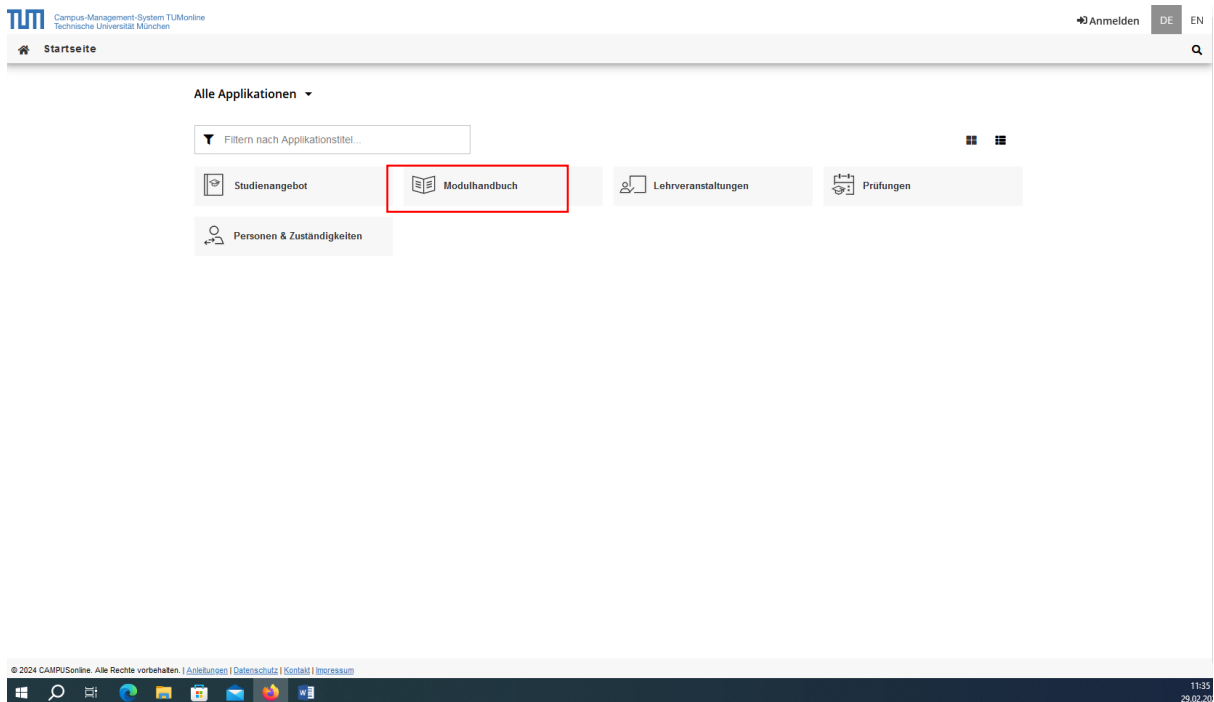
TUM Campus-Management-System TUMonline
Technische Universität München

Anmelden DE EN

Startseite

Alle Applikationen

Filtern nach Applikationstitel...

Studienangebot

Modulhandbuch

Lehrveranstaltungen

Prüfungen

Personen & Zuständigkeiten

© 2024 CAMPUSonline. Alle Rechte vorbehalten. | Anleitungen | Datenschutz | Kontakt | Impressum

11:35
29.02.20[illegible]